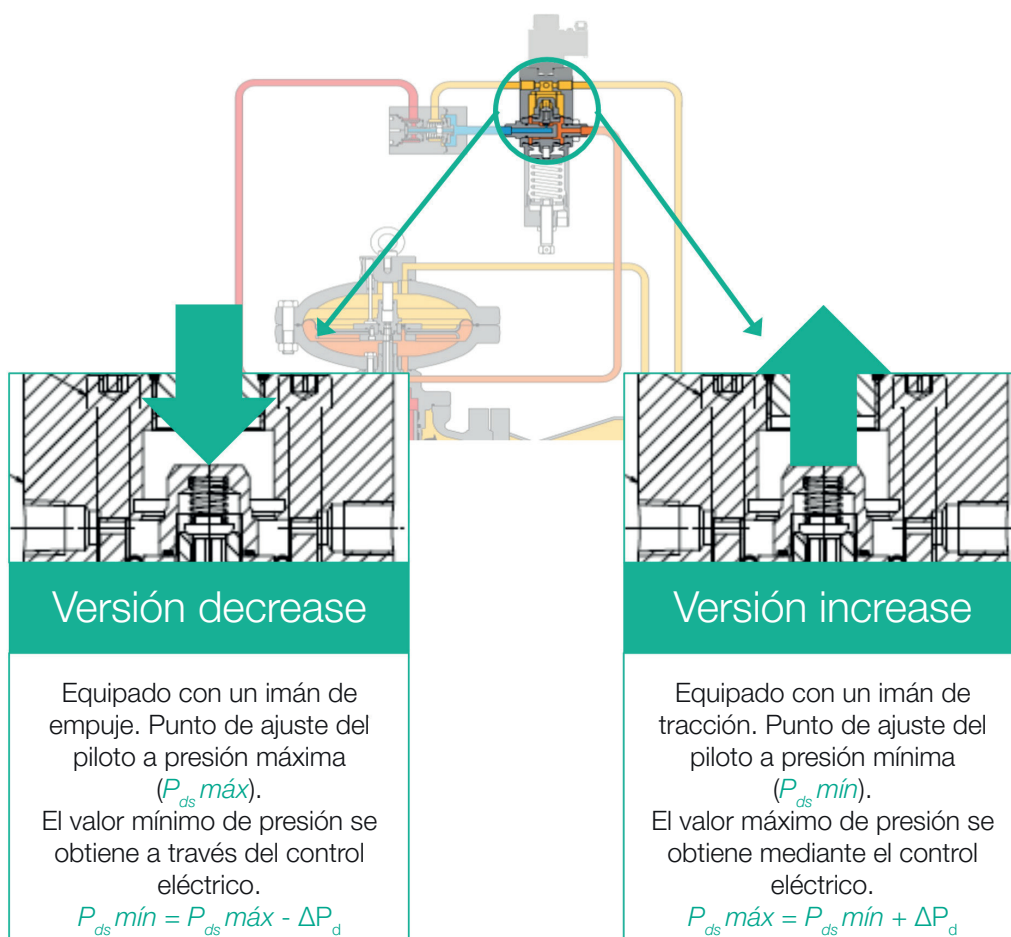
Versión decrease

Equipado con un imán de empuje. Punto de ajuste del piloto a presión máxima ($P_{ds}$ máx).
El valor mínimo de presión se obtiene a través del control eléctrico.
$P_{ds}$ mín = $P_{ds}$ máx - $\Delta P_d$

Versión increase

Equipado con un imán de tracción. Punto de ajuste del piloto a presión mínima ($P_{ds}$ mín).
El valor máximo de presión se obtiene mediante el control eléctrico.
$P_{ds}$ máx = $P_{ds}$ mín + $\Delta P_d$